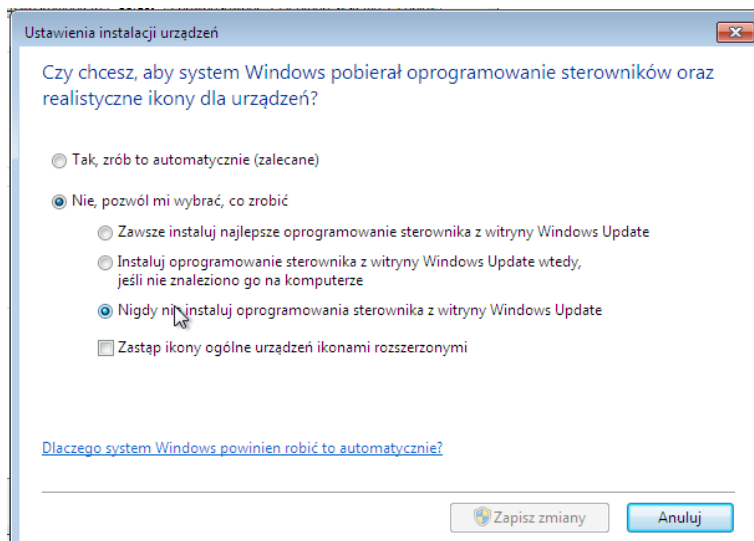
Ustawienia instalacji urządzeń

Czy chcesz, aby system Windows pobierał oprogramowanie sterowników oraz realistyczne ikony dla urządzeń?

Tak, zrób to automatycznie (zalecane)

Nie, pozwól mi wybrać, co zrobić

Zawsze instaluj najlepsze oprogramowanie sterownika z witryny Windows Update

Instaluj oprogramowanie sterownika z witryny Windows Update wtedy, jeśli nie znaleziono go na komputerze

Nigdy ni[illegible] instaluj oprogramowania sterownika z witryny Windows Update

Zastąp ikony ogólne urządzeń ikonami rozszerzonymi

Dlaczego system Windows powinien robić to automatycznie?

Zapisz zmiany

Anuluj